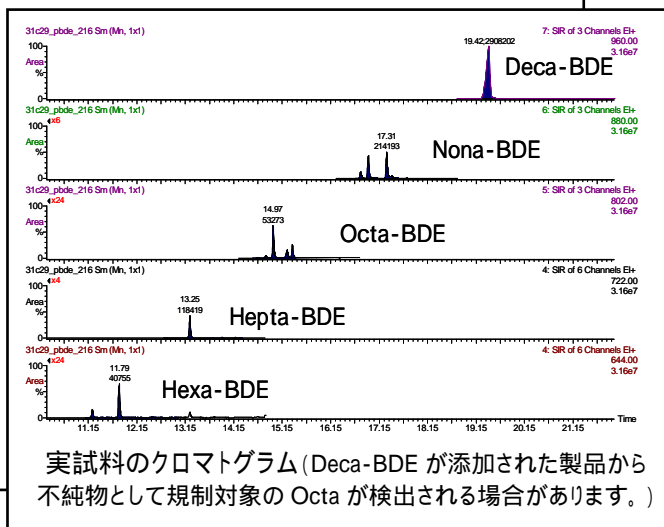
31c29_pbde_216 Sm (Mn, 1x1)
7: SIR of 3 Channels EI+
960.00
3.16e7
100
Area
%
0
19.42;2908202
Deca-BDE

31c29_pbde_216 Sm (Mn, 1x1)
6: SIR of 3 Channels EI+
880.00
3.16e7
100 x6
Area
%
0
17.31
214193
Nona-BDE

31c29_pbde_216 Sm (Mn, 1x1)
5: SIR of 3 Channels EI+
802.00
3.16e7
100 x24
Area
%
0
14.97
53273
Octa-BDE

31c29_pbde_216 Sm (Mn, 1x1)
4: SIR of 6 Channels EI+
722.00
3.16e7
100 x4
Area
%
0
13.25
118419
Hepta-BDE

31c29_pbde_216 Sm (Mn, 1x1)
4: SIR of 6 Channels EI+
644.00
3.16e7
100 x24
Area
%
0
11.79
40755
Hexa-BDE

11.15 12.15 13.15 14.15 15.15 16.15 17.15 18.15 19.15 20.15 21.15 Time

実試料のクロマトグラム（Deca-BDE が添加された製品から不純物として規制対象の Octa が検出される場合があります。）